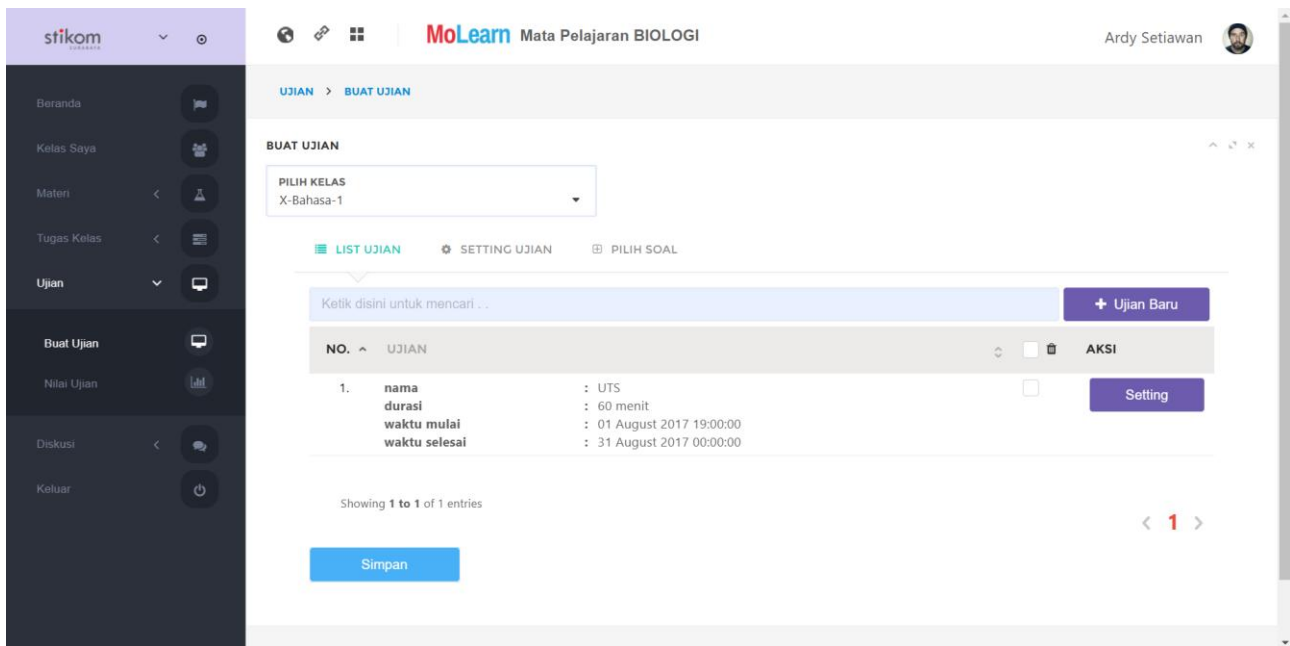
stikom
SURABAYA

MoLearn Mata Pelajaran BIOLOGI

Ardy Setiawan

Beranda
Kelas Saya
Materi
Tugas Kelas
Ujian
Buat Ujian
Nilai Ujian
Diskusi
Keluar

UJIAN > BUAT UJIAN

BUAT UJIAN

PILIH KELAS
X-Bahasa-1

LIST UJIAN SETTING UJIAN PILIH SOAL

Ketik disini untuk mencari . .

+ Ujian Baru

| NO. | UJIAN | | | AKSI |
|---|---|---|---|---|
| 1. | nama<br>durasi<br>waktu mulai<br>waktu selesai | : UTS<br>: 60 menit<br>: 01 August 2017 19:00:00<br>: 31 August 2017 00:00:00 | | Setting |

Showing 1 to 1 of 1 entries

‹ 1 ›

Simpan